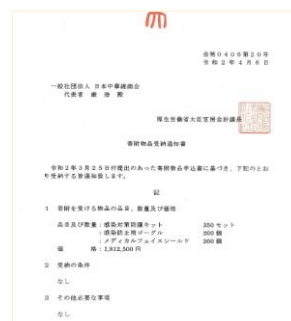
会物０４０６第２０号
令和２年４月６日

一般社団法人 日本中華總商会
代表者 嚴 浩 殿

厚生労働省大臣官房会計課長

寄附物品受納通知書

令和２年３月２５日付提出のあった寄附物品申込書に基づき、下記のとおり受納する旨通知致します。

記

１ 寄附を受ける物品の品目，数量及び価格

品目及び数量：感染対策防護キット　３５０セット
：感染防止用ゴーグル　２００個
：メディカルフェイスシールド　２００個
価　格：１,９１２,５００円

２ 受納の条件

なし

３ その他必要な事項

なし